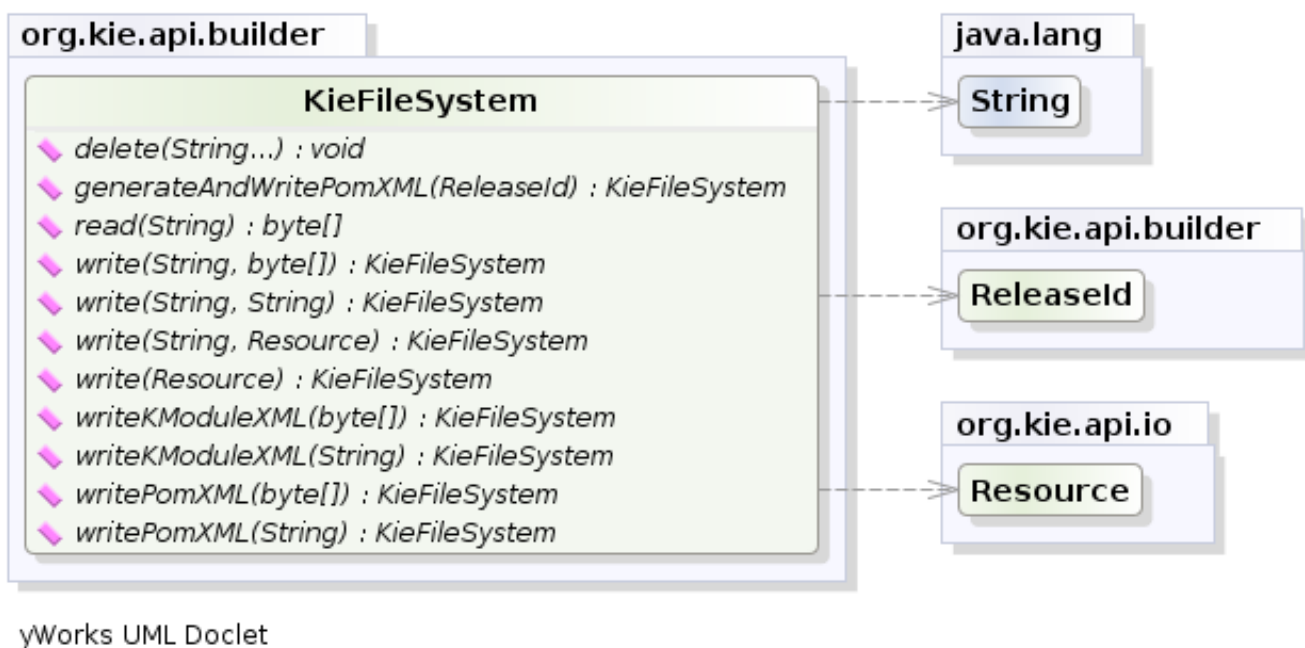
org.kie.api.builder

KieFileSystem

delete(String...) : void
generateAndWritePomXML(ReleaseId) : KieFileSystem
read(String) : byte[]
write(String, byte[]) : KieFileSystem
write(String, String) : KieFileSystem
write(String, Resource) : KieFileSystem
write(Resource) : KieFileSystem
writeKModuleXML(byte[]) : KieFileSystem
writeKModuleXML(String) : KieFileSystem
writePomXML(byte[]) : KieFileSystem
writePomXML(String) : KieFileSystem

java.lang

String

org.kie.api.builder

ReleaseId

org.kie.api.io

Resource

yWorks UML Doclet